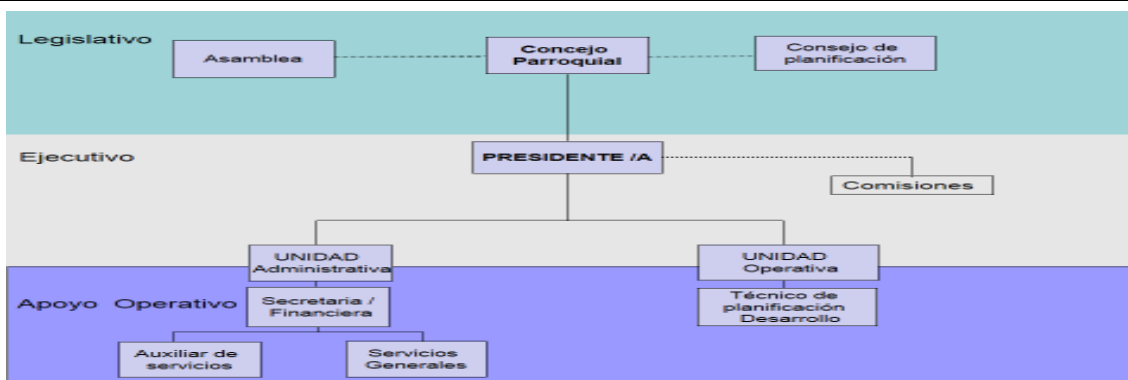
Legislativo

Asamblea

Concejo Parroquial

Consejo de planificación

Ejecutivo

PRESIDENTE /A

Comisiones

UNIDAD Administrativa

UNIDAD Operativa

Apoyo Operativo

Secretaria / Financiera

Técnico de planificación Desarrollo

Auxiliar de servicios

Servicios Generales